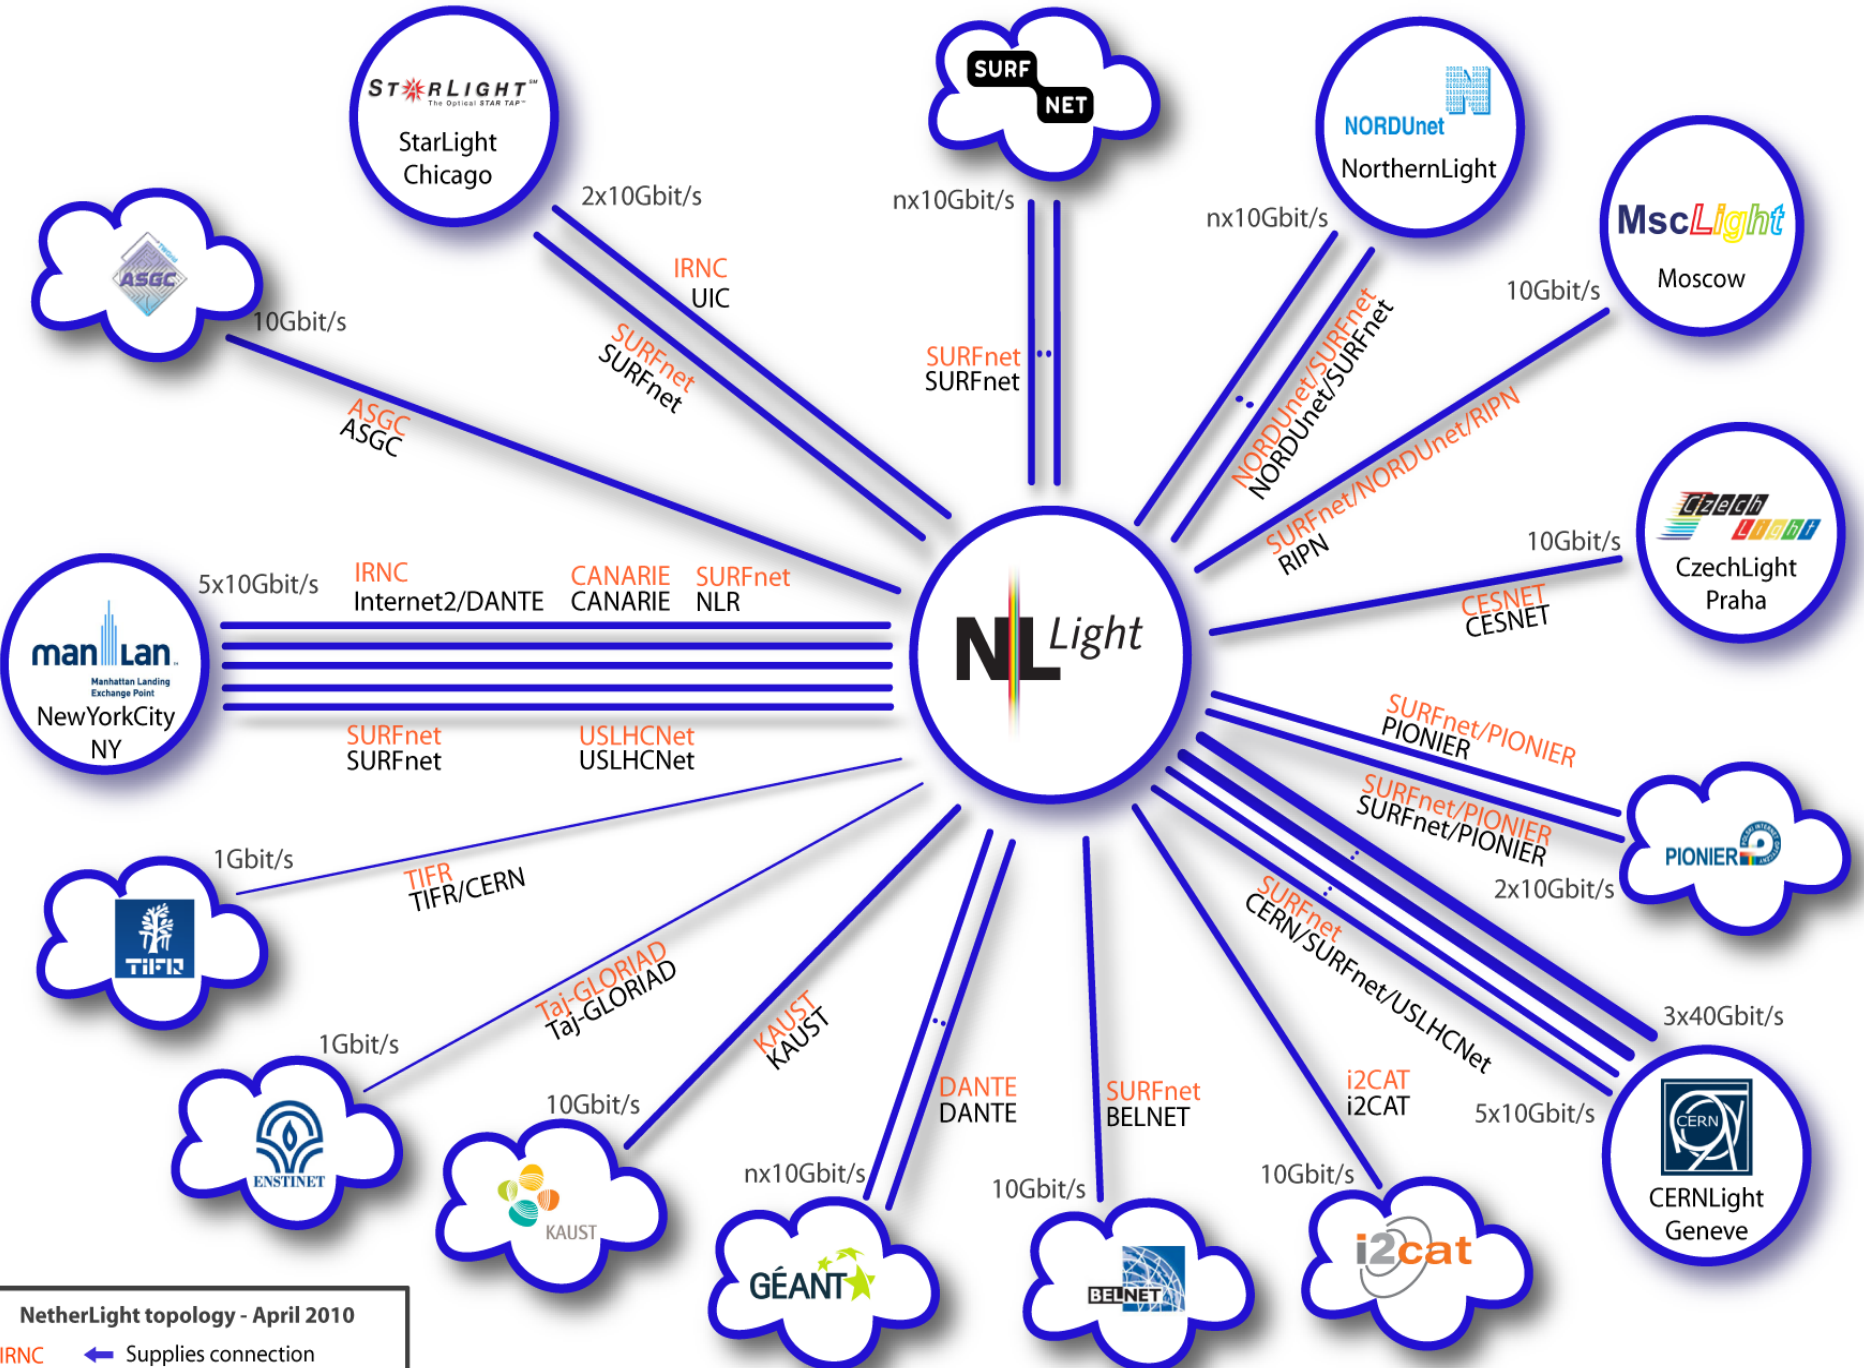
STARLIGHT The Optical STAR TAP
StarLight Chicago

SURF NET

NORDUnet
NorthernLight

MscLight
Moscow

ASGC

2x10Gbit/s
IRNC
UIC
SURFnet
SURFnet

nx10Gbit/s
SURFnet
SURFnet

nx10Gbit/s
NORDUnet/SURFnet
NORDUnet/SURFnet

10Gbit/s
SURFnet/NORDUnet/RIPN
RIPN

10Gbit/s
ASGC
ASGC

Czech Light
CzechLight Praha

10Gbit/s
CESNET
CESNET

man LAN Manhattan Landing Exchange Point
NewYorkCity NY

5x10Gbit/s
IRNC
Internet2/DANTE
CANARIE
CANARIE
SURFnet
NLR
SURFnet
SURFnet
USLHCNet
USLHCNet

NL Light

SURFnet/PIONIER
PIONIER
SURFnet/PIONIER
SURFnet/PIONIER

PIONIER
2x10Gbit/s

1Gbit/s
TIFR
TIFR/CERN

TIFR

1Gbit/s
Taj-GLORIAD
Taj-GLORIAD

ENSTINET

10Gbit/s
KAUST
KAUST

KAUST

nx10Gbit/s
DANTE
DANTE

GÉANT

10Gbit/s
SURFnet
BELNET

BELNET

10Gbit/s
i2CAT
i2CAT

i2cat

SURFnet
CERN/SURFnet/USLHCNet

3x40Gbit/s
5x10Gbit/s

CERN
CERNLight Geneve

NetherLight topology - April 2010
IRNC Supplies connection